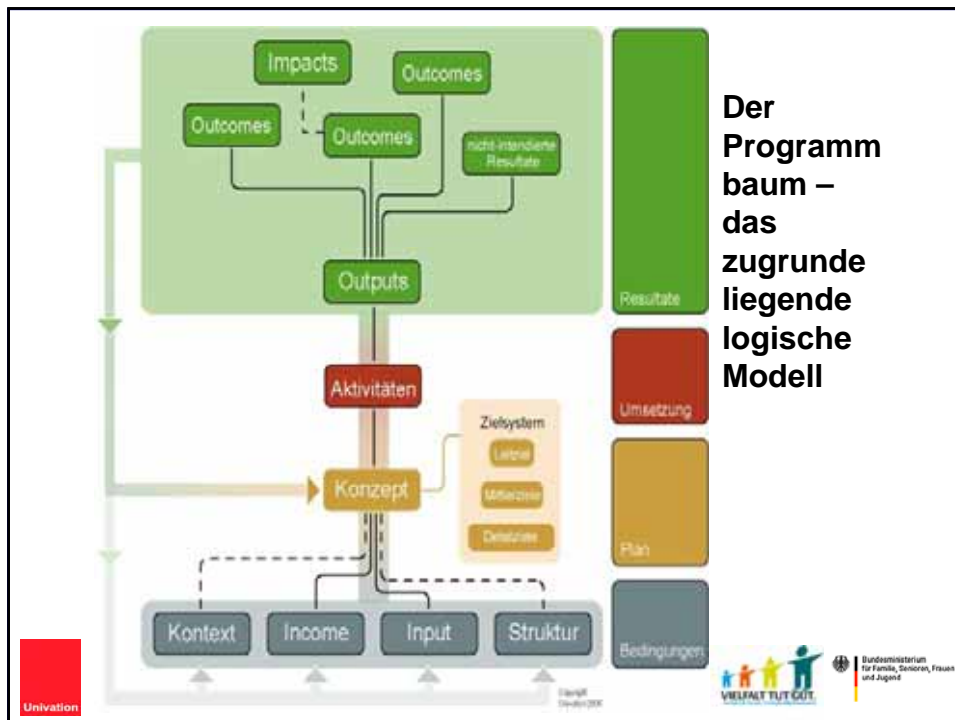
Impacts

Outcomes

Outcomes

Outcomes

nicht-intendierte Resultate

Outputs

Aktivitäten

Zielsystem

Leitziel

Mittlerziele

Detailziele

Konzept

Kontext

Income

Input

Struktur

Copyright Univation 2006

Resultate

Umsetzung

Plan

Bedingungen

Der Programmbaum – das zugrunde liegende logische Modell

Univation

VIELFALT TUT GUT.

Bundesministerium für Familie, Senioren, Frauen und Jugend